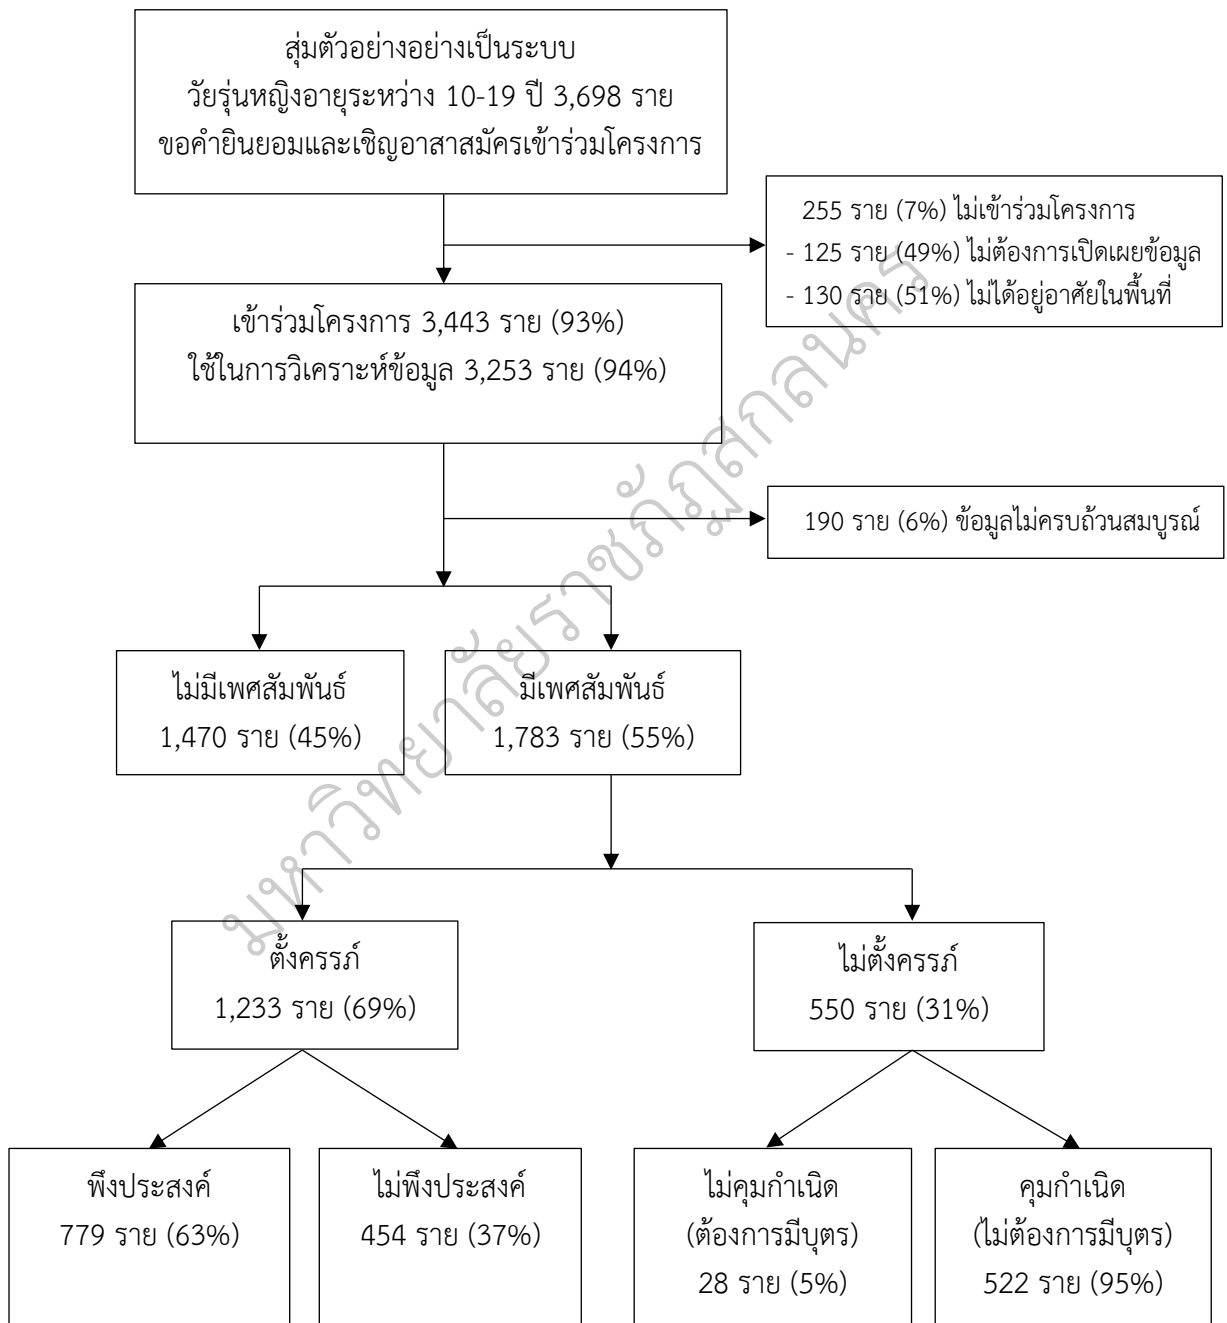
สุ่มตัวอย่างอย่างเป็นระบบ
วัยรุ่นหญิงอายุระหว่าง 10-19 ปี 3,698 ราย
ขอคำยินยอมและเชิญอาสาสมัครเข้าร่วมโครงการ

255 ราย (7%) ไม่เข้าร่วมโครงการ
- 125 ราย (49%) ไม่ต้องการเปิดเผยข้อมูล
- 130 ราย (51%) ไม่ได้อยู่อาศัยในพื้นที่

เข้าร่วมโครงการ 3,443 ราย (93%)
ใช้ในการวิเคราะห์ข้อมูล 3,253 ราย (94%)

190 ราย (6%) ข้อมูลไม่ครบถ้วนสมบูรณ์

ไม่มีเพศสัมพันธ์
1,470 ราย (45%)

มีเพศสัมพันธ์
1,783 ราย (55%)

ตั้งครรภ์
1,233 ราย (69%)

ไม่ตั้งครรภ์
550 ราย (31%)

พึงประสงค์
779 ราย (63%)

ไม่พึงประสงค์
454 ราย (37%)

ไม่คุมกำเนิด
(ต้องการมีบุตร)
28 ราย (5%)

คุมกำเนิด
(ไม่ต้องการมีบุตร)
522 ราย (95%)

มหาวิทยาลัยราชภัฏสกลนคร